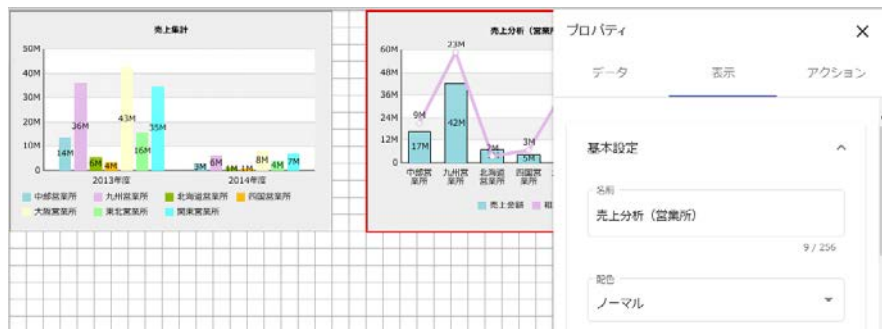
売上集計

50M
40M
30M
20M
10M
0

14M 36M 6M 4M 43M 16M 35M
3M 6M 1M 1M 8M 4M 7M

2013年度
2014年度

中部営業所 九州営業所 北海道営業所 四国営業所
大阪営業所 東北営業所 関東営業所

売上分析（営業所

60M
48M
36M
24M
12M
0

23M
9M
42M
17M
7M
3M
5M

中部営業所
九州営業所
北海道営業所
四国営業所

売上金額

プロパティ
×
データ
表示
アクション

基本設定

名前
売上分析（営業所）
9 / 256

配色
ノーマル